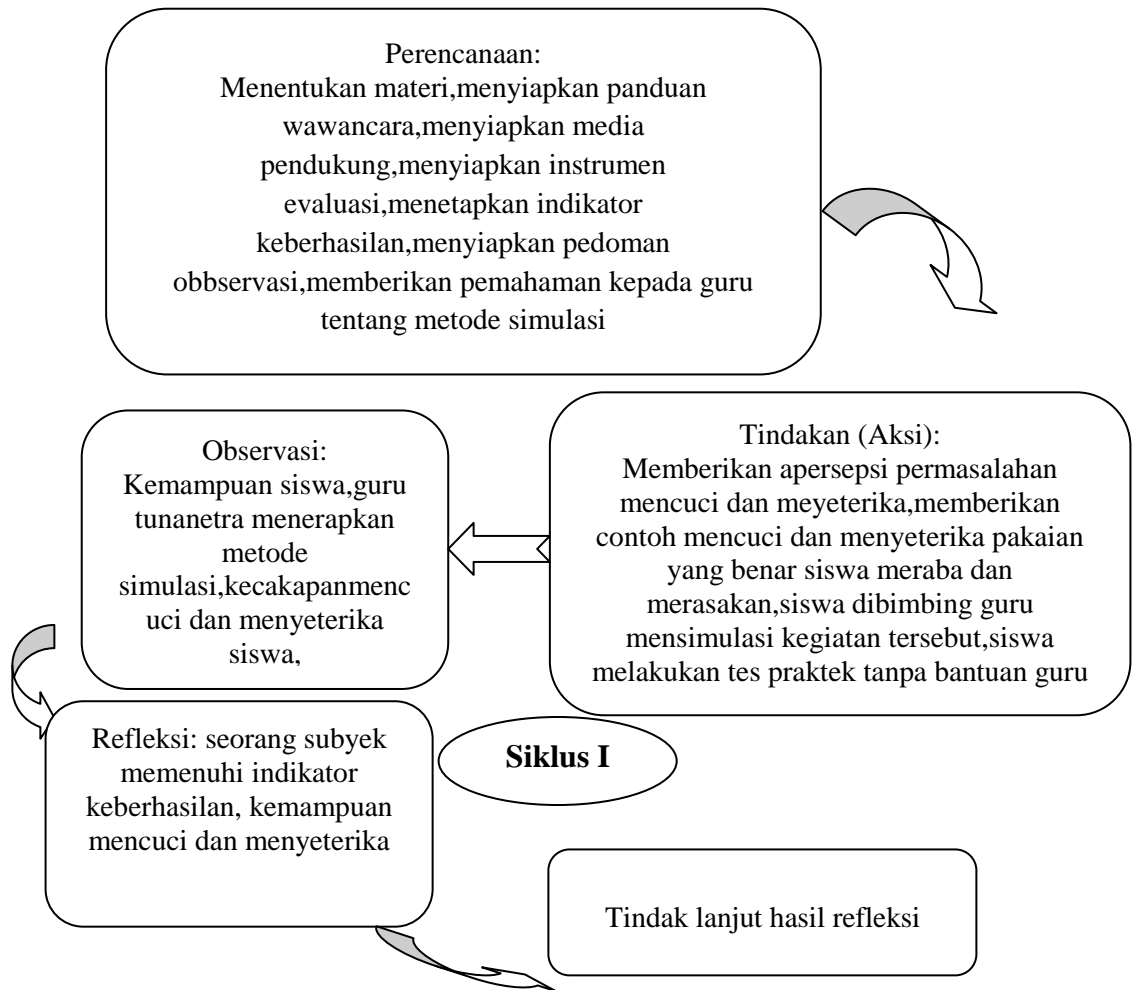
Perencanaan:
Menentukan materi,menyiapkan panduan wawancara,menyiapkan media pendukung,menyiapkan instrumen evaluasi,menetapkan indikator keberhasilan,menyiapkan pedoman obbservasi,memberikan pemahaman kepada guru tentang metode simulasi

Tindakan (Aksi):
Memberikan apersepsi permasalahan mencuci dan meyeterika,memberikan contoh mencuci dan menyeterika pakaian yang benar siswa meraba dan merasakan,siswa dibimbing guru mensimulasi kegiatan tersebut,siswa melakukan tes praktek tanpa bantuan guru

Observasi:
Kemampuan siswa,guru tunanetra menerapkan metode simulasi,kecakapanmencuci dan menyeterika siswa,

Refleksi: seorang subyek memenuhi indikator keberhasilan, kemampuan mencuci dan menyeterika

Siklus I

Tindak lanjut hasil refleksi